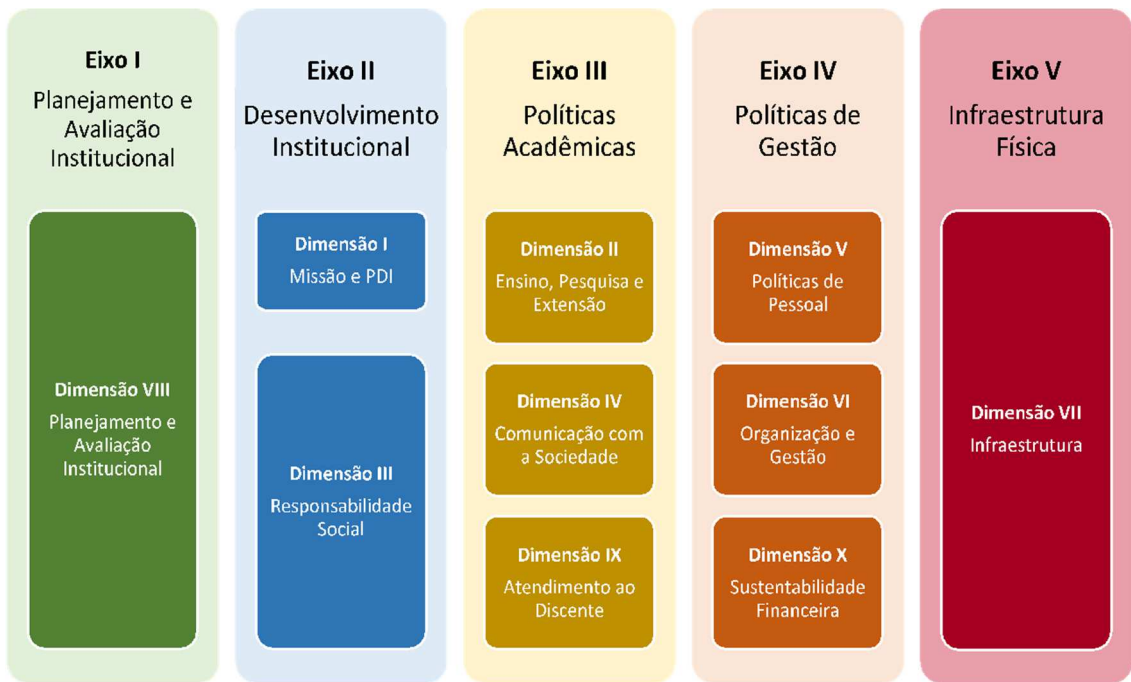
Eixo I
Planejamento e Avaliação Institucional

Dimensão VIII
Planejamento e Avaliação Institucional

Eixo II
Desenvolvimento Institucional

Dimensão I
Missão e PDI

Dimensão III
Responsabilidade Social

Eixo III
Políticas Acadêmicas

Dimensão II
Ensino, Pesquisa e Extensão

Dimensão IV
Comunicação com a Sociedade

Dimensão IX
Atendimento ao Discente

Eixo IV
Políticas de Gestão

Dimensão V
Políticas de Pessoal

Dimensão VI
Organização e Gestão

Dimensão X
Sustentabilidade Financeira

Eixo V
Infraestrutura Física

Dimensão VII
Infraestrutura